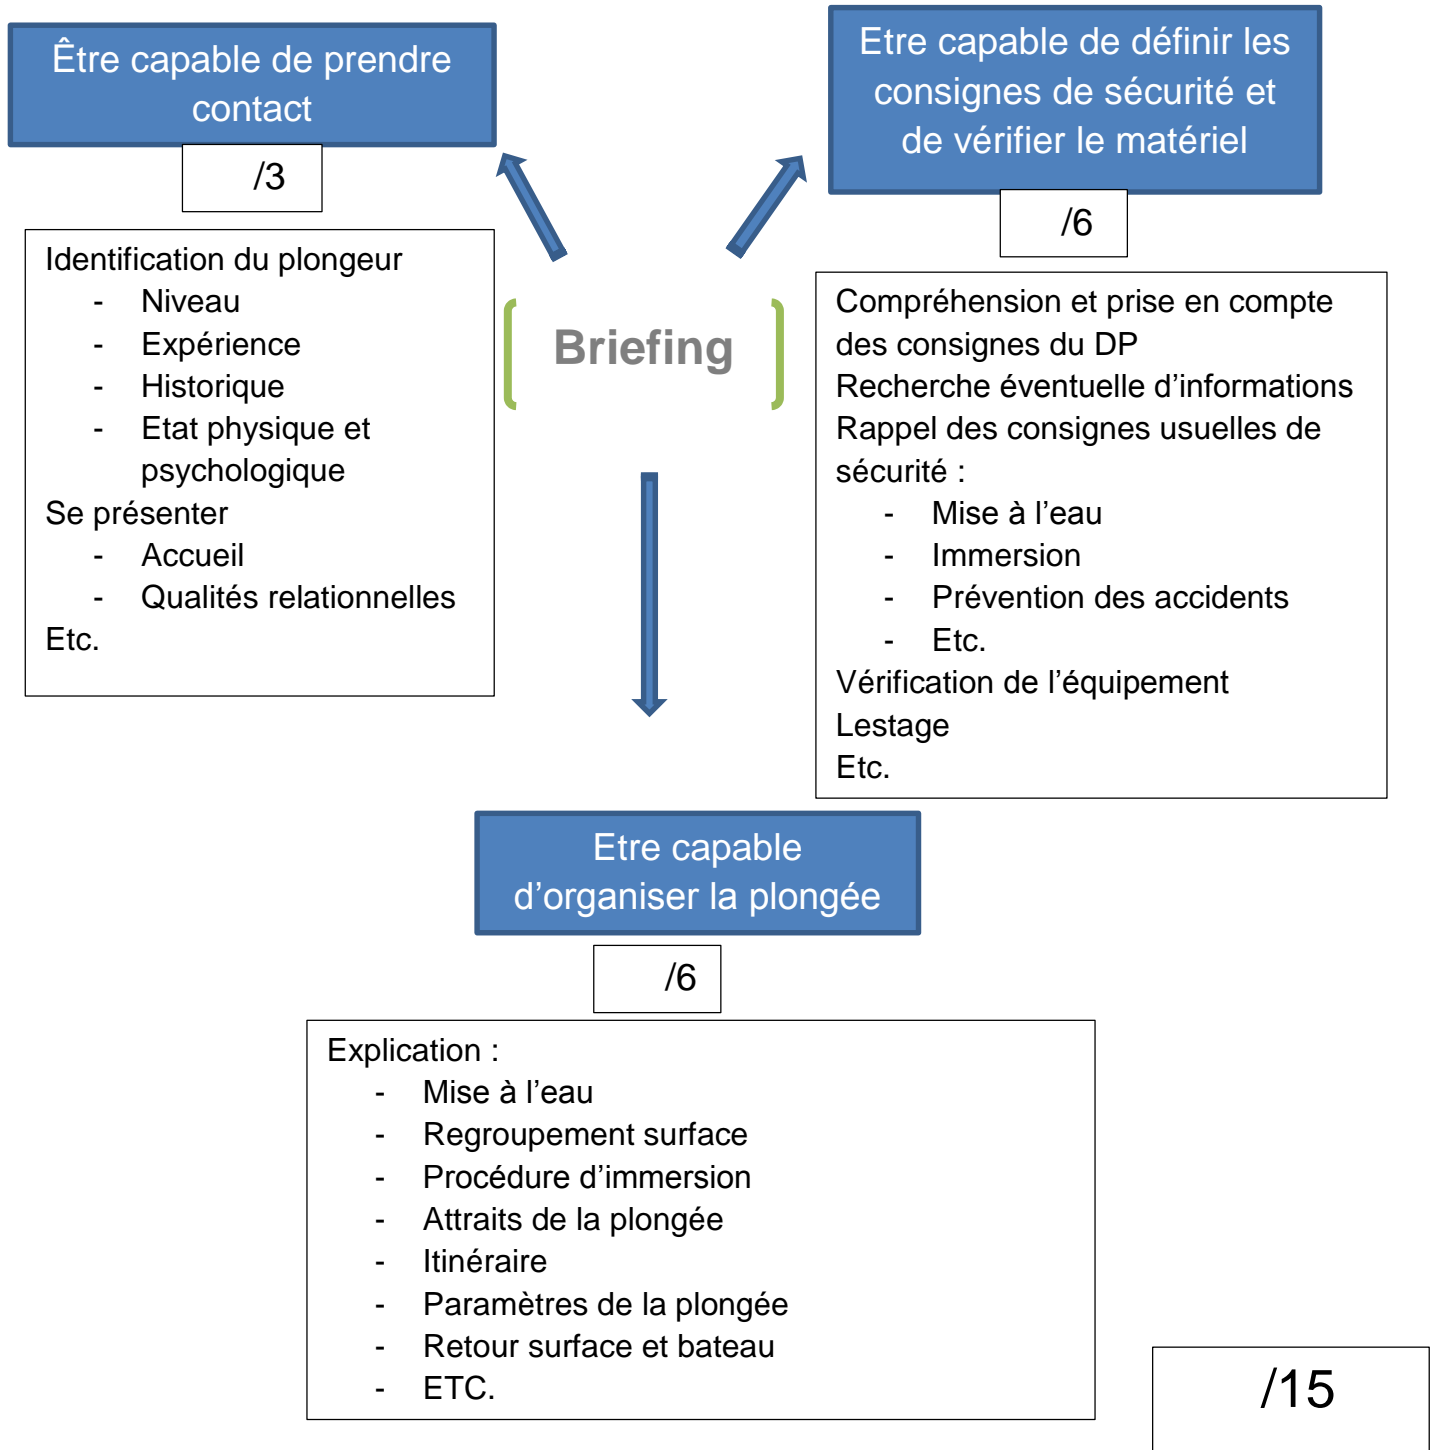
Être capable de prendre contact

/3

Identification du plongeur
- Niveau
- Expérience
- Historique
- Etat physique et psychologique

Se présenter
- Accueil
- Qualités relationnelles

Etc.

Briefing

Etre capable de définir les consignes de sécurité et de vérifier le matériel

/6

Compréhension et prise en compte des consignes du DP
Recherche éventuelle d'informations
Rappel des consignes usuelles de sécurité :
- Mise à l'eau
- Immersion
- Prévention des accidents
- Etc.

Vérification de l'équipement
Lestage
Etc.

Etre capable d'organiser la plongée

/6

Explication :
- Mise à l'eau
- Regroupement surface
- Procédure d'immersion
- Attraits de la plongée
- Itinéraire
- Paramètres de la plongée
- Retour surface et bateau
- ETC.

/15